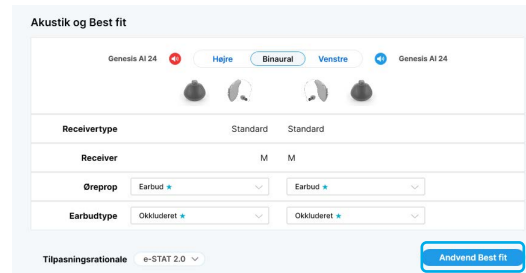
Akustik og Best fit

Genesis AI 24 Højre Binaural Venstre Genesis AI 24

| | | |
|---|---|---|
| Receivertype | Standard | Standard |
| Receiver | M | M |
| Øreprop | Earbud ★ | Earbud ★ |
| Earbudtype | Okkluderet ★ | Okkluderet ★ |

Tilpasningsrationale e-STAT 2.0

Andvend Best fit